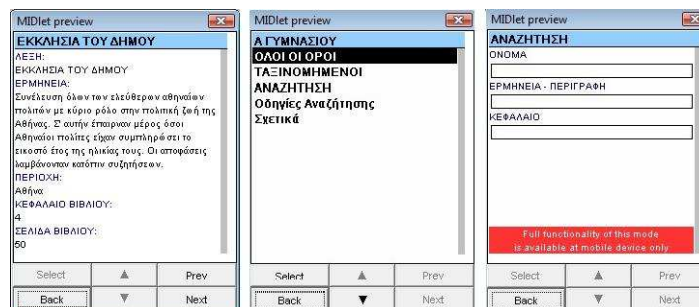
MIDlet preview

ΕΚΚΛΗΣΙΑ ΤΟΥ ΔΗΜΟΥ

ΛΕΞΗ:
ΕΚΚΛΗΣΙΑ ΤΟΥ ΔΗΜΟΥ
ΕΡΜΗΝΕΙΑ:
Συνέλευση όλων των ελεύθερων αθηναίων πολιτών με κύριο ρόλο στην πολιτική ζωή της Αθήνας. Σ αυτήν έπαιρναν μέρος όσοι Αθηναίοι πολίτες είχαν συμπληρώσει το εικοστό έτος της ηλικίας τους. Οι αποφάσεις λαμβάνονταν κατόπιν συζητήσεων.
ΠΕΡΙΟΧΗ:
Αθήνα
ΚΕΦΑΛΑΙΟ ΒΙΒΛΙΟΥ:
4
ΣΕΛΙΔΑ ΒΙΒΛΙΟΥ:
50

Select | ▲ | Prev
Back | ▼ | Next

MIDlet preview

Α ΓΥΜΝΑΣΙΟΥ
ΟΛΟΙ ΟΙ ΟΡΟΙ
ΤΑΞΙΝΟΜΗΜΕΝΟΙ
ΑΝΑΖΗΤΗΣΗ
Οδηγίες Αναζήτησης
Σχετικά

Select | ▲ | Prev
Back | ▼ | Next

MIDlet preview

ΑΝΑΖΗΤΗΣΗ
ΟΝΟΜΑ
ΕΡΜΗΝΕΙΑ - ΠΕΡΙΓΡΑΦΗ
ΚΕΦΑΛΑΙΟ

Full functionality of this mode is available at mobile device only

Select | ▲ | Prev
Back | ▼ | Next